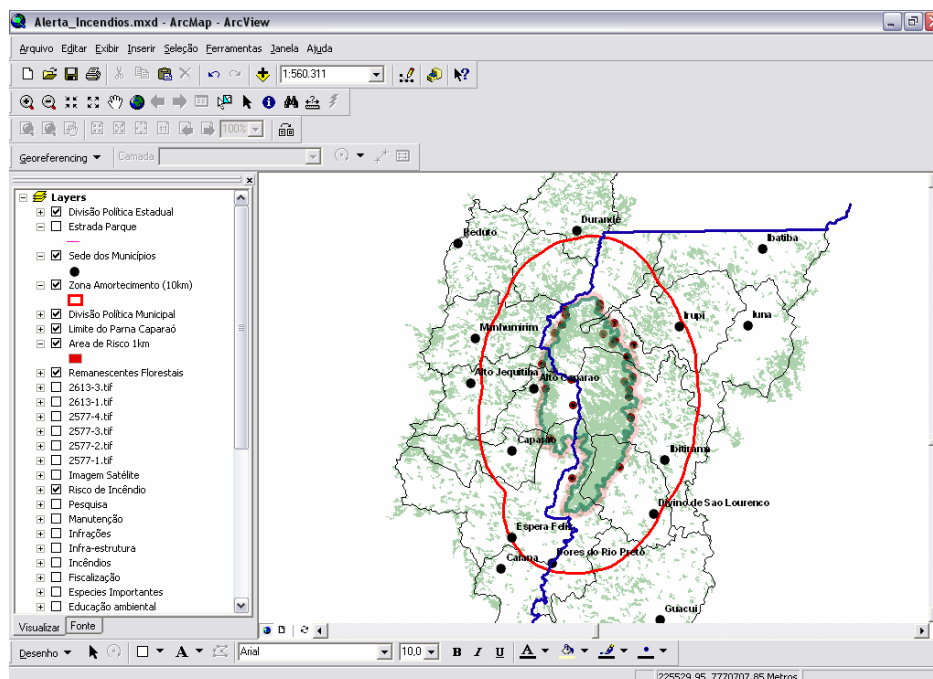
Alerta_Incendios.mxd - ArcMap - ArcView

Arquivo Editar Exibir Inserir Seleção Ferramentas Janela Ajuda

1:560.311

100%

Georeferencing ▼ Camada

Layers
Divisão Política Estadual
Estrada Parque
Sede dos Municípios
Zona Amortecimento (10km)
Divisão Política Municipal
Limite do Parna Caparaó
Area de Risco 1km
Remanescentes Florestais
2613-3.tif
2613-1.tif
2577-4.tif
2577-3.tif
2577-2.tif
2577-1.tif
Imagem Satélite
Risco de Incêndio
Pesquisa
Manutenção
Infrações
Infra-estrutura
Incêndios
Fiscalização
Especies Importantes
Educação ambiental

Visualizar Fonte

Durandé
Reduto
Ibatiba
Irupi
Iuna
Manhumirim
Alto Jequitiba
Alto Caparao
Caparao
Ibitirama
Divino de Sao Lourenco
Espera Feliz
Caiana
Dores do Rio Preto
Guacui

Desenho ▼ Arial 10,0 B I U

225529,95 7770707,85 Metros